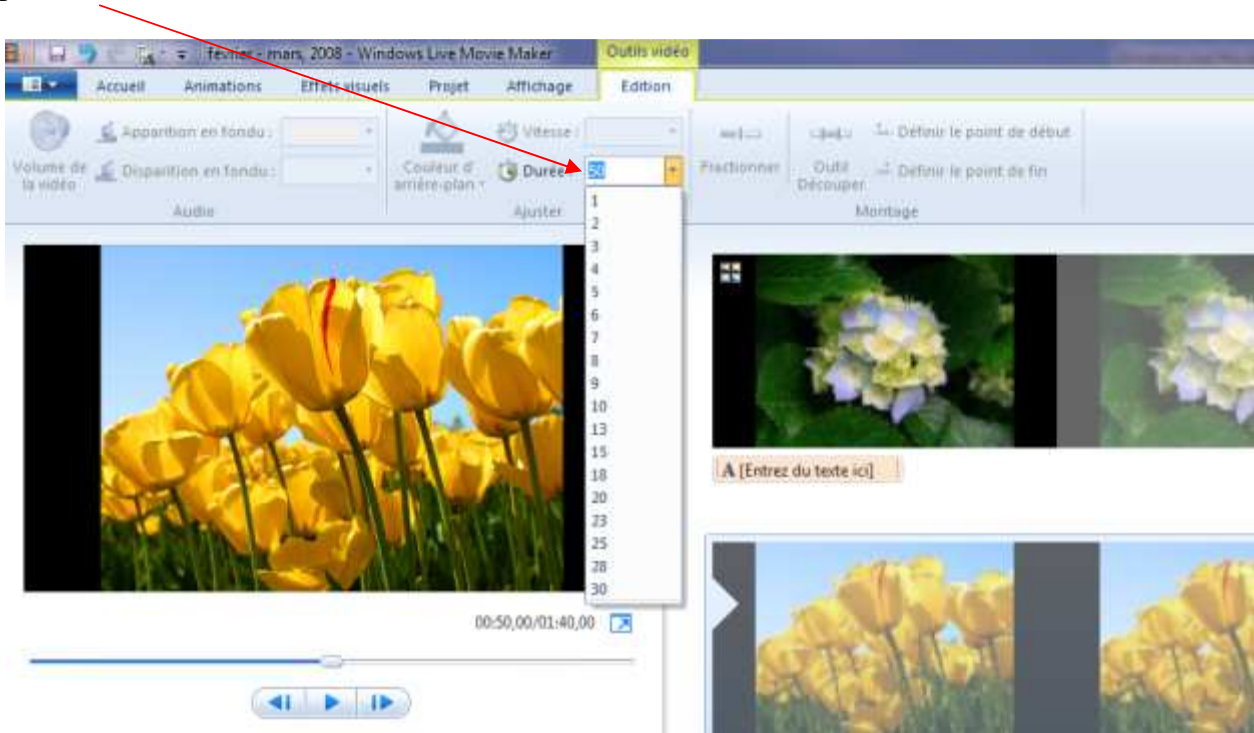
février - mars, 2008 - Windows Live Movie Maker
Outils vidéo
Accueil
Animations
Effets visuels
Projet
Affichage
Edition
Volume de la vidéo
Apparition en fondu :
Disparition en fondu :
Audio
Couleur d'arrière-plan
Vitesse :
Durée :
50
Ajuster
Fractionner
Outil Découper
Définir le point de début
Définir le point de fin
Montage
1
2
3
4
5
6
7
8
9
10
13
15
18
20
23
25
28
30
A [Entrez du texte ici]
00:50,00/01:40,00